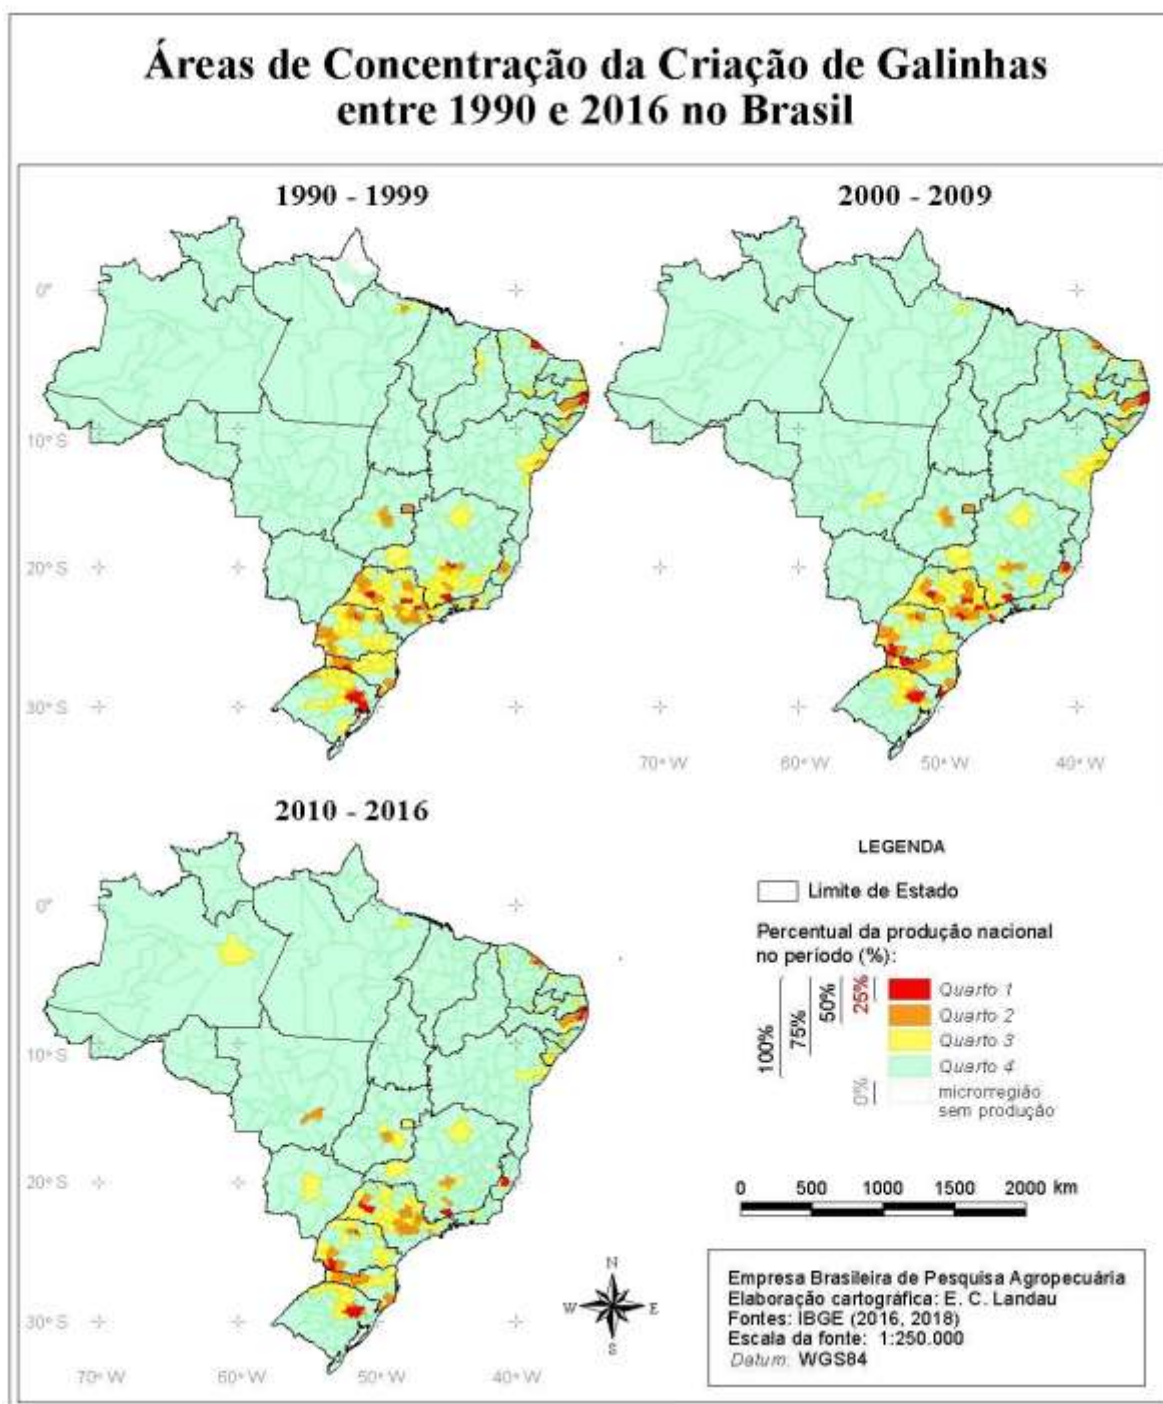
Áreas de Concentração da Criação de Galinhas entre 1990 e 2016 no Brasil

1990 - 1999

0°
10° S
20° S
30° S

2000 - 2009

70° W
60° W
50° W
40° W

2010 - 2016

0°
10° S
20° S
30° S
70° W
60° W
50° W
40° W

LEGENDA

Limite de Estado

Percentual da produção nacional no período (%):

100%
75%
50%
25%
0%

Quarto 1
Quarto 2
Quarto 3
Quarto 4
microrregião sem produção

0 500 1000 1500 2000 km

N
W
E
S

Empresa Brasileira de Pesquisa Agropecuária
Elaboração cartográfica: E. C. Landau
Fontes: IBGE (2016, 2018)
Escala da fonte: 1:250.000
Datum: WGS84